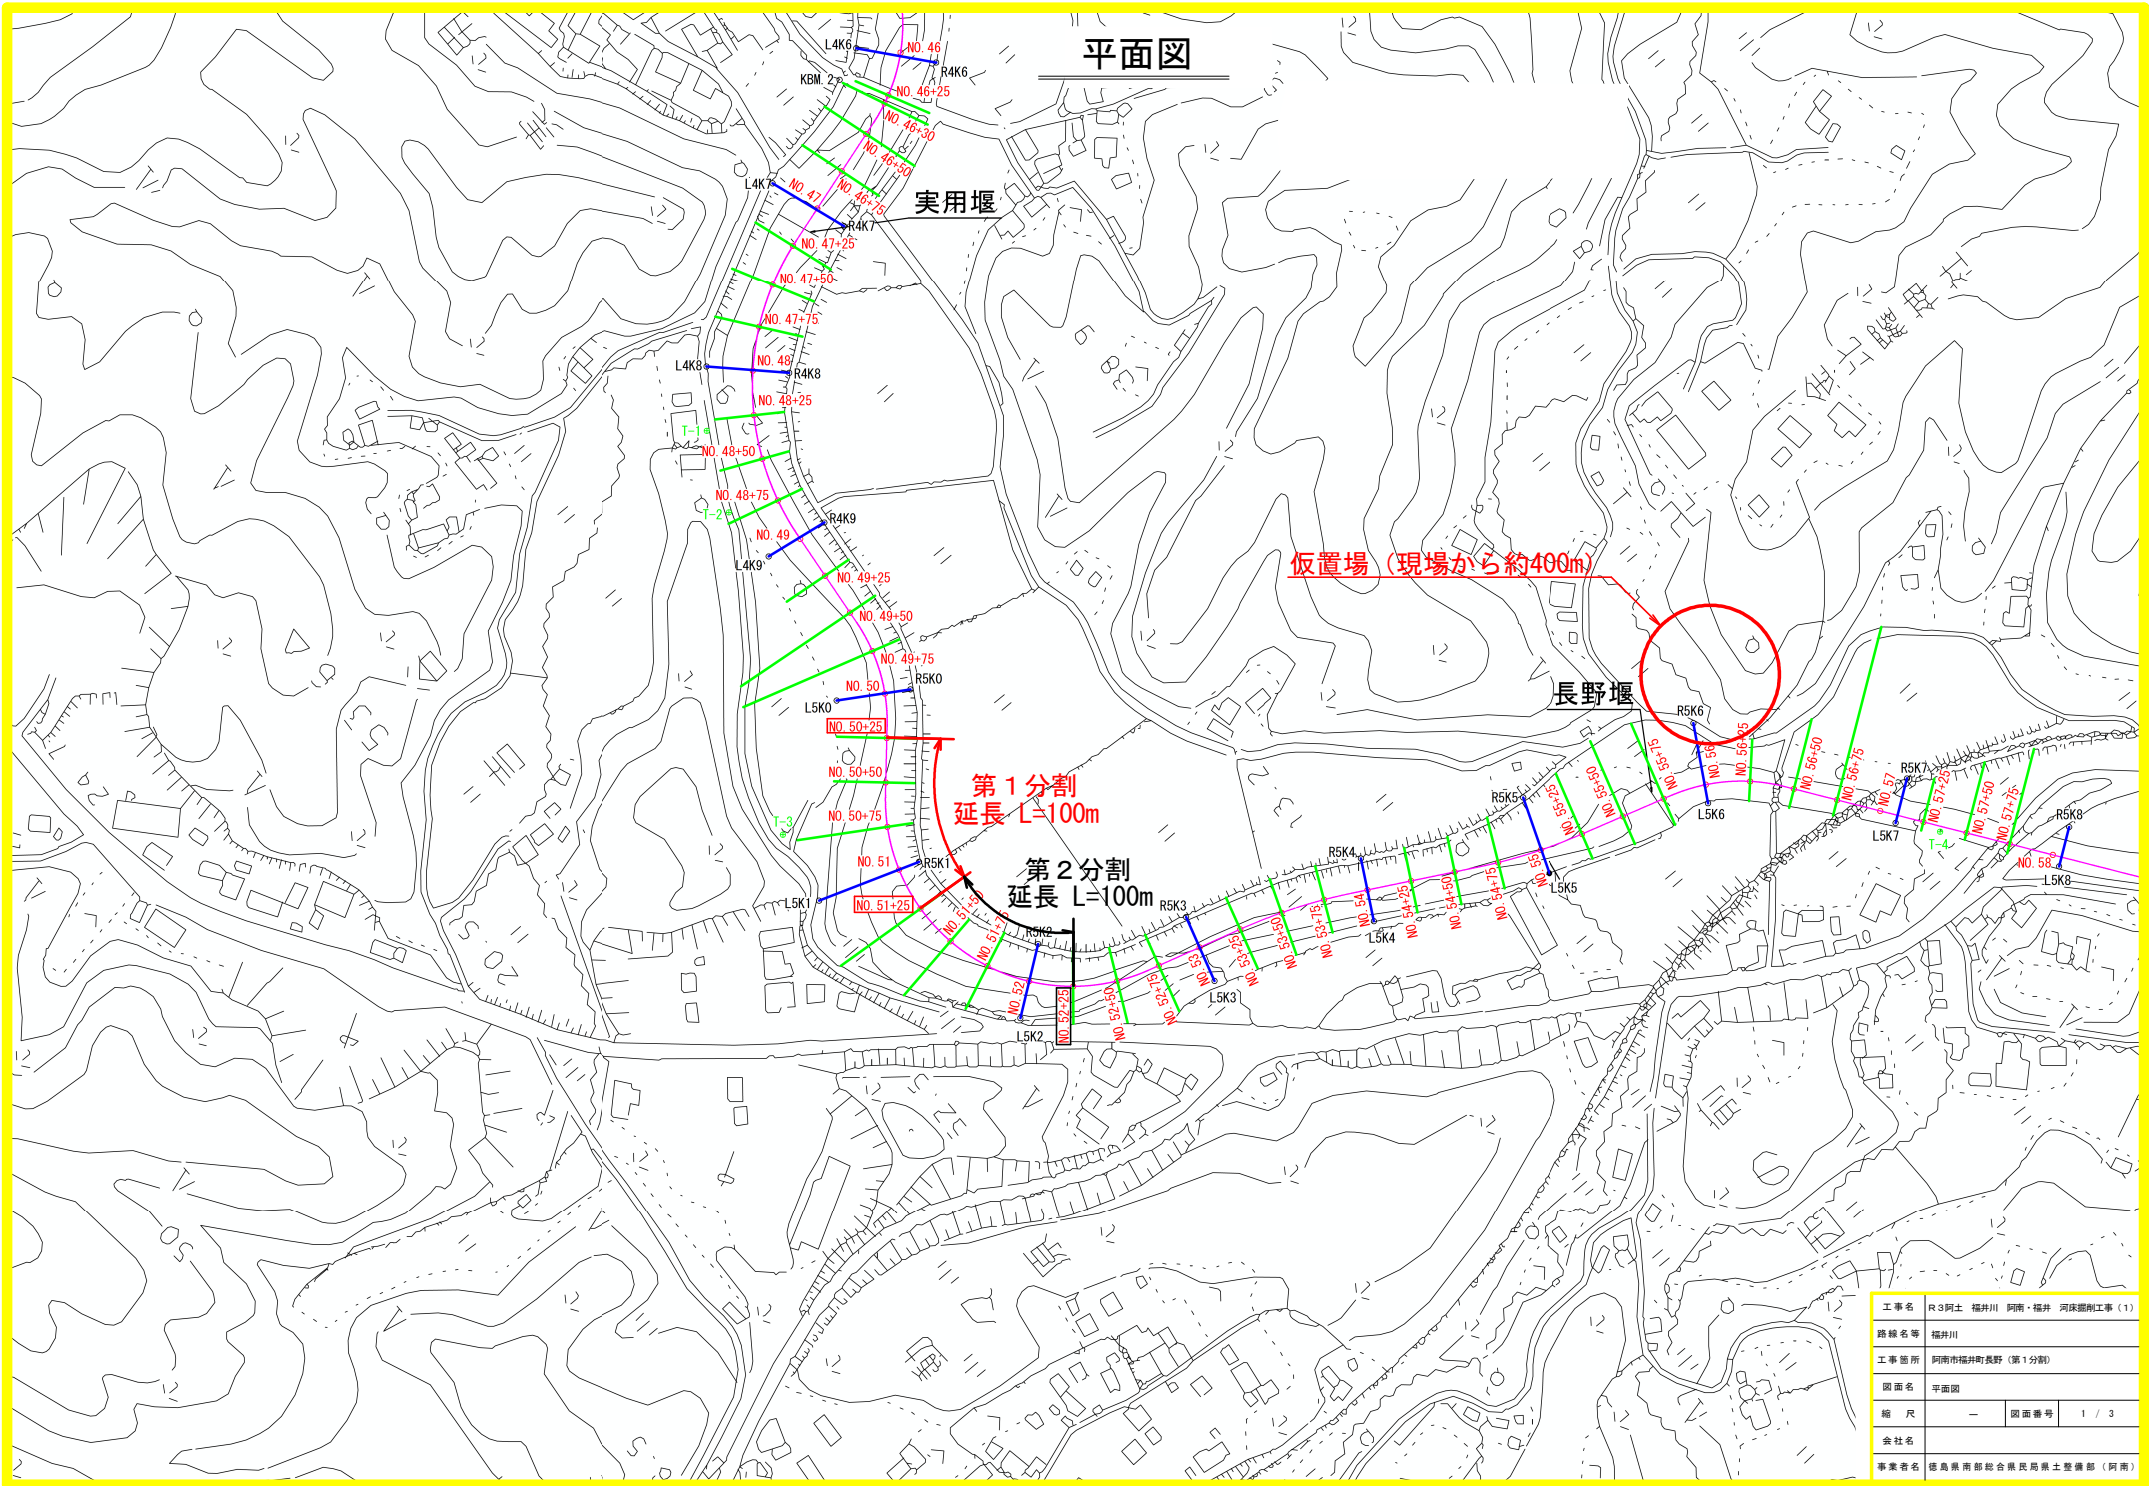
平面図

L4K6
NO. 46
R4K6
KBM. 2
NO. 46+25
NO. 46+30
NO. 46+50
L4K7
NO. 47
NO. 46+75
実用堰
R4K7
NO. 47+25
NO. 47+50
NO. 47+75
L4K8
NO. 48
R4K8
NO. 48+25
T-1
NO. 48+50
NO. 48+75
T-2
R4K9
NO. 49
L4K9
NO. 49+25
NO. 49+50
NO. 49+75
R5K0
NO. 50
L5K0
NO. 50+25
第１分割
延長 L=100m
NO. 50+50
NO. 50+75
T-3
NO. 51
R5K1
L5K1
NO. 51+25
第２分割
延長 L=100m
NO. 51+50
NO. 51+75
R5K2
NO. 52
L5K2
NO. 52+25
NO. 52+50
NO. 52+75
R5K3
NO. 53
L5K3
NO. 53+25
NO. 53+50
NO. 53+75
R5K4
NO. 54
L5K4
NO. 54+25
NO. 54+50
NO. 54+75
R5K5
NO. 55
L5K5
NO. 55+25
NO. 55+50
NO. 55+75
仮置場（現場から約400m）
長野堰
R5K6
NO. 56
L5K6
NO. 56+25
NO. 56+50
NO. 56+75
R5K7
NO. 57
L5K7
NO. 57+25
T-4
NO. 57+50
NO. 57+75
R5K8
NO. 58
L5K8

| 工事名 | R３阿土　福井川　阿南・福井　河床掘削工事（１） | | |
|---|---|---|---|
| 路線名等 | 福井川 | | |
| 工事箇所 | 阿南市福井町長野（第１分割） | | |
| 図面名 | 平面図 | | |
| 縮　尺 | ― | 図面番号 | １／３ |
| 会社名 | | | |
| 事業者名 | 徳島県南部総合県民局県土整備部（阿南） | | |